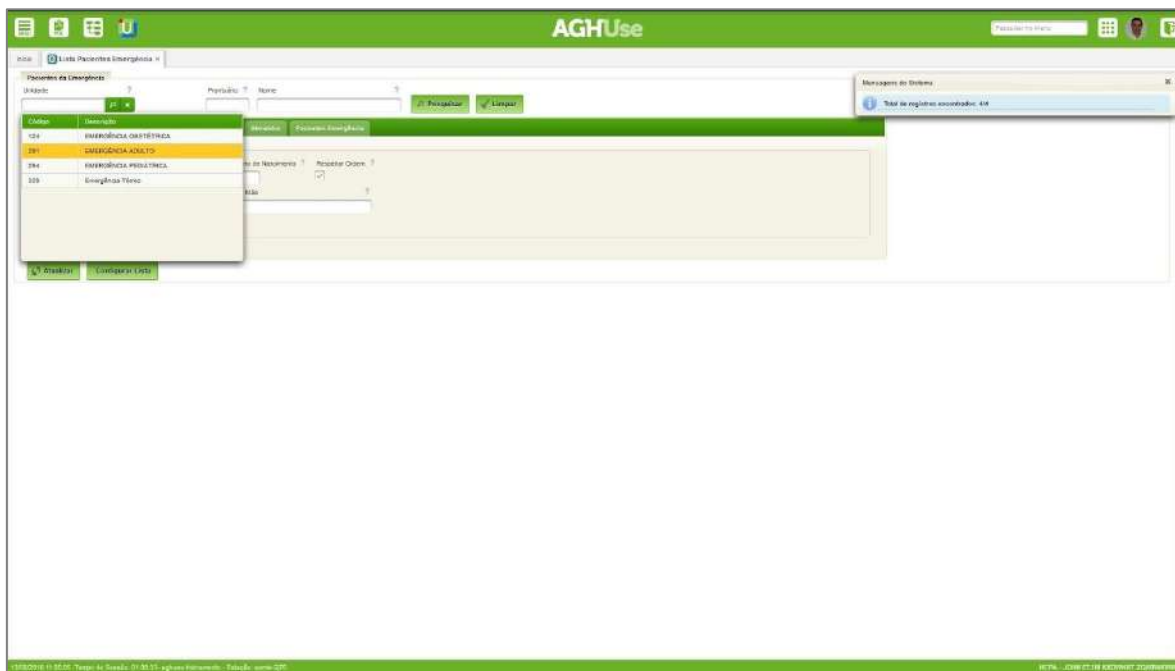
AGHUse

Pesquisar no Menu

Início | Lista Pacientes Emergência ×

Pacientes da Emergência

Unidade ?

Prontuário ? Nome ?

Pesquisar Limpar

| Código | Descrição |
|---|---|
| 124 | EMERGÊNCIA OBSTÉTRICA |
| 281 | EMERGÊNCIA ADULTO |
| 284 | EMERGÊNCIA PEDIÁTRICA |
| 329 | Emergência Tórax |

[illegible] Pacientes Emergência

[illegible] de Nascimento ? Respeitar Ordem ?

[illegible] ?

Atualizar Configurar Lista

Mensagens do Sistema ×

Total de registros encontrados: 4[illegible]

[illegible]